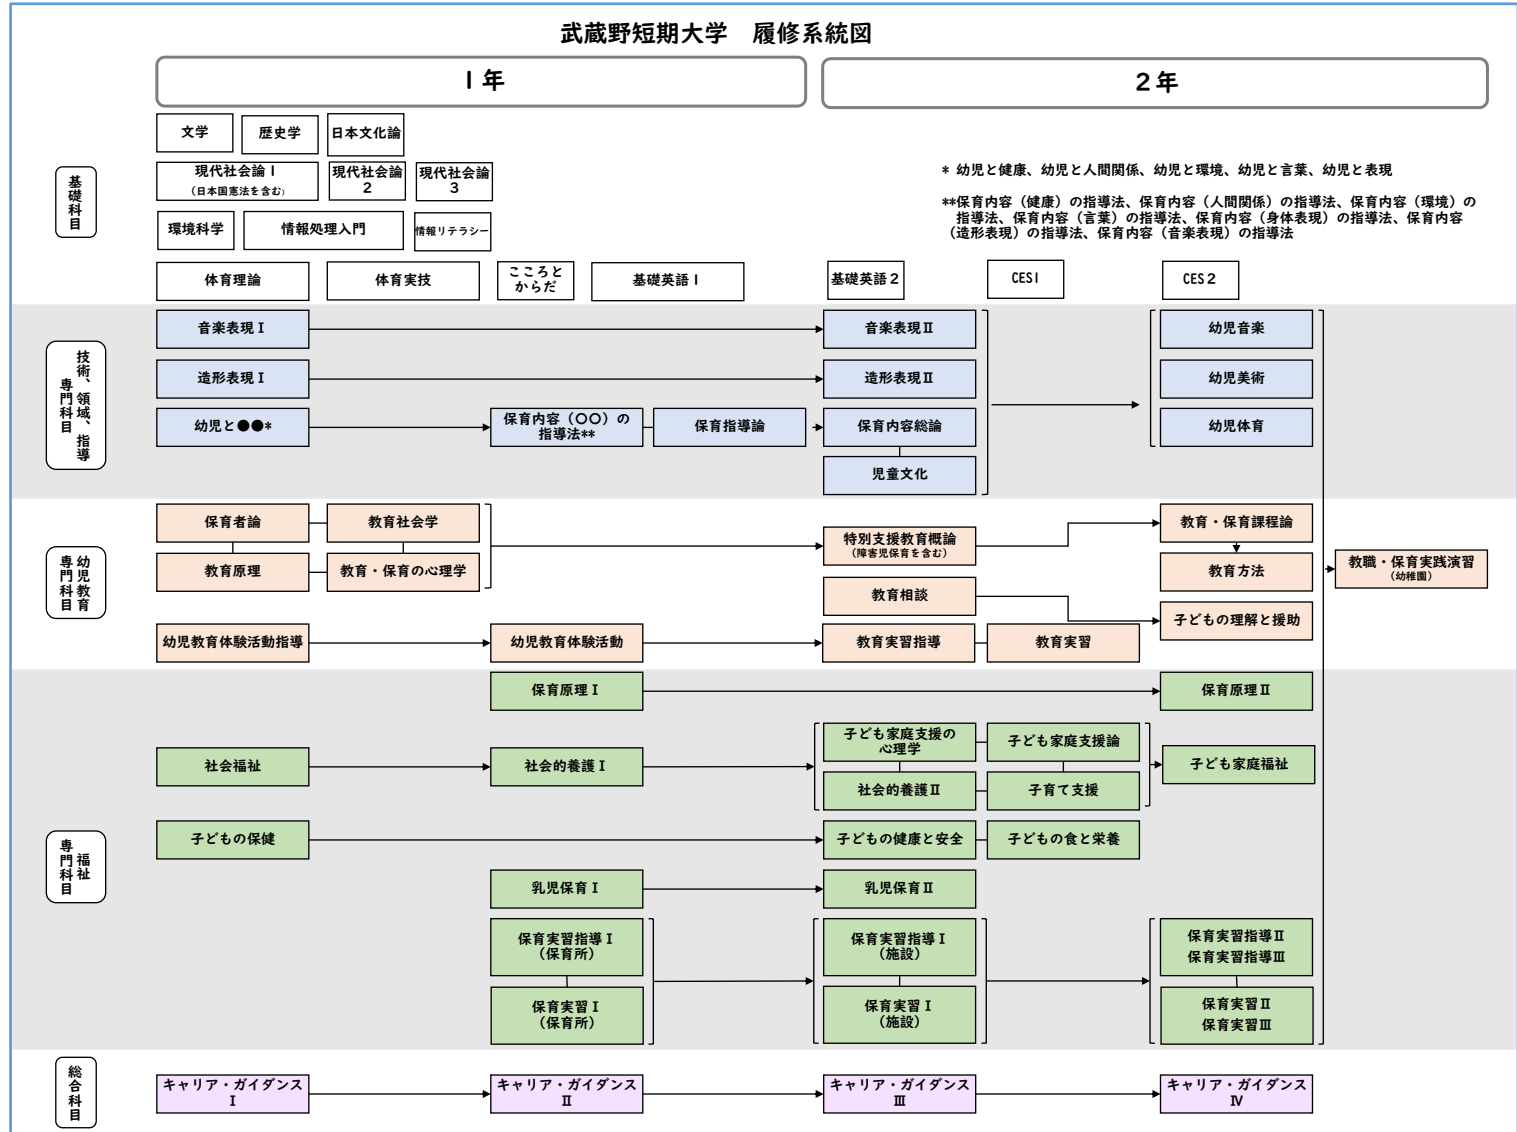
武蔵野短期大学　履修系統図

１年

２年

基礎科目

文学

歴史学

日本文化論

現代社会論Ｉ
（日本国憲法を含む）

現代社会論２

現代社会論３

環境科学

情報処理入門

情報リテラシー

＊ 幼児と健康、幼児と人間関係、幼児と環境、幼児と言葉、幼児と表現

＊＊保育内容（健康）の指導法、保育内容（人間関係）の指導法、保育内容（環境）の指導法、保育内容（言葉）の指導法、保育内容（身体表現）の指導法、保育内容（造形表現）の指導法、保育内容（音楽表現）の指導法

体育理論

体育実技

こころとからだ

基礎英語Ｉ

基礎英語２

CESⅠ

CES２

技術、領域、指導専門科目

音楽表現Ⅰ

音楽表現Ⅱ

幼児音楽

造形表現Ⅰ

造形表現Ⅱ

幼児美術

幼児と●●＊

保育内容（〇〇）の指導法＊＊

保育指導論

保育内容総論

幼児体育

児童文化

幼児教育専門科目

保育者論

教育社会学

特別支援教育概論
（障害児保育を含む）

教育・保育課程論

教育原理

教育・保育の心理学

教育方法

教職・保育実践演習
（幼稚園）

教育相談

子どもの理解と援助

幼児教育体験活動指導

幼児教育体験活動

教育実習指導

教育実習

福祉専門科目

保育原理Ⅰ

保育原理Ⅱ

子ども家庭支援の心理学

子ども家庭支援論

社会福祉

社会的養護Ⅰ

子ども家庭福祉

社会的養護Ⅱ

子育て支援

子どもの保健

子どもの健康と安全

子どもの食と栄養

乳児保育Ⅰ

乳児保育Ⅱ

保育実習指導Ⅰ
（保育所）

保育実習指導Ⅰ
（施設）

保育実習指導Ⅱ
保育実習指導Ⅲ

保育実習Ⅰ
（保育所）

保育実習Ⅰ
（施設）

保育実習Ⅱ
保育実習Ⅲ

総合科目

キャリア・ガイダンスⅠ

キャリア・ガイダンスⅡ

キャリア・ガイダンスⅢ

キャリア・ガイダンスⅣ